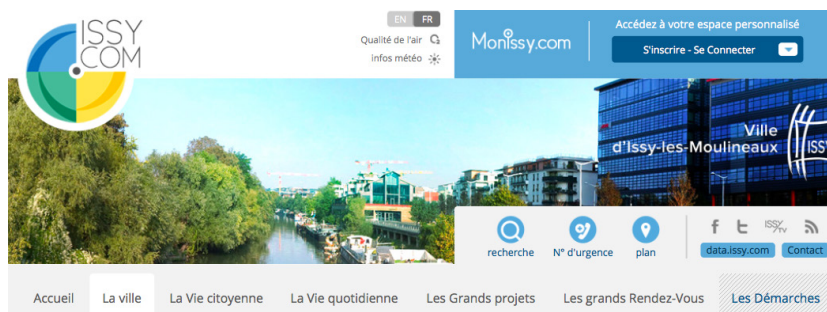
ISSY.COM

EN FR

Qualité de l'air

Infos météo

Monissy.com

Accédez à votre espace personnalisé

S'inscrire - Se Connecter

Ville d'Issy-les-Moulineaux

recherche

N° d'urgence

plan

data.issy.com

Contact

Accueil La ville La Vie citoyenne La Vie quotidienne Les Grands projets Les grands Rendez-Vous Les Démarches